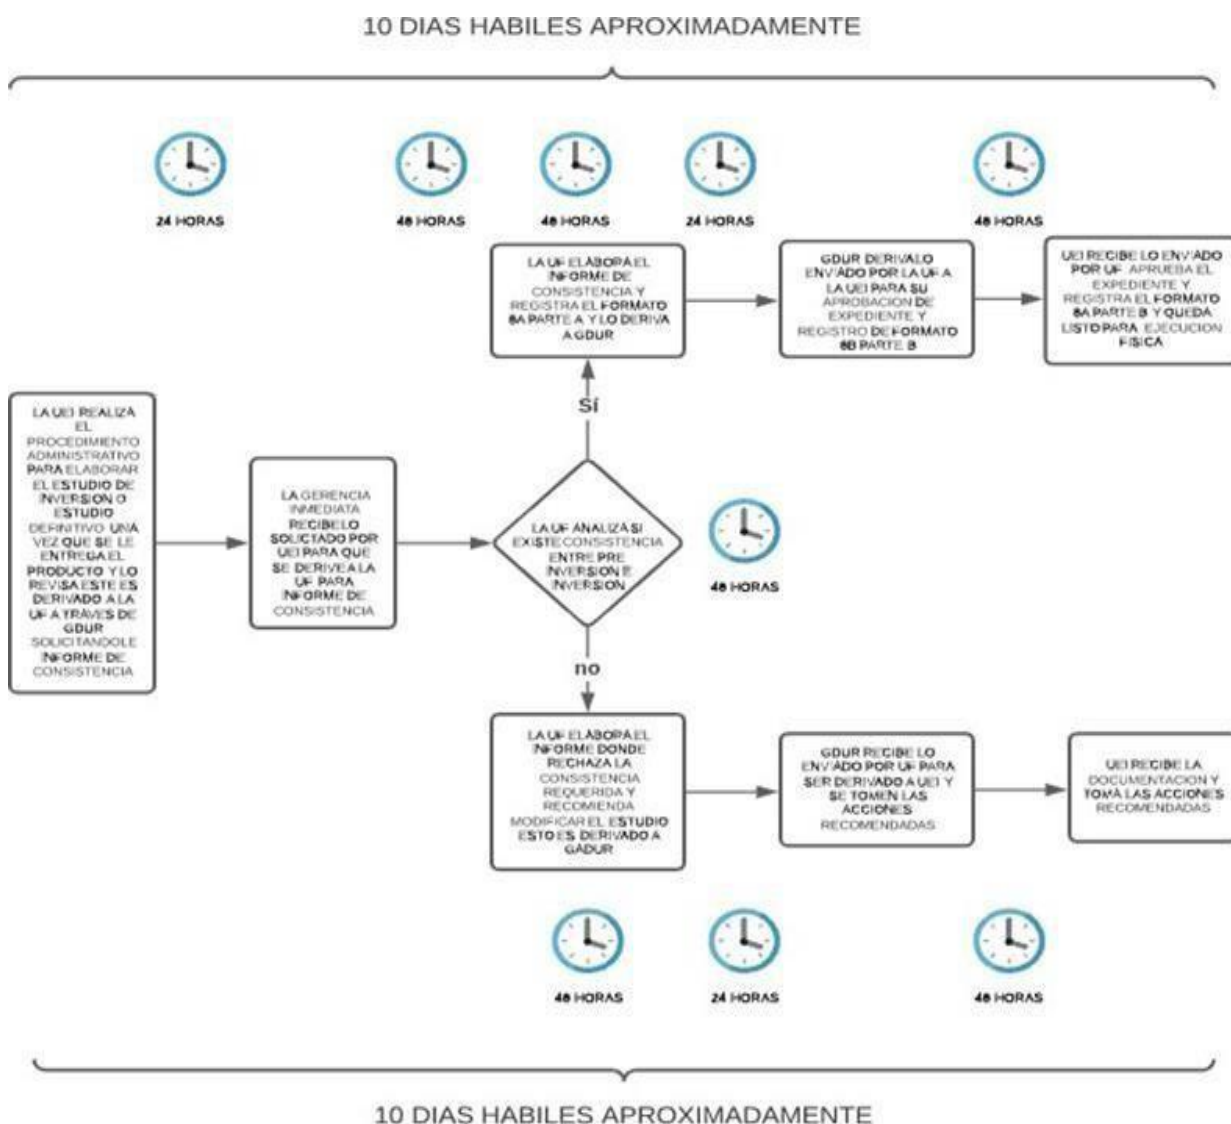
10 DIAS HABILES APROXIMADAMENTE

24 HORAS

48 HORAS

48 HORAS

24 HORAS

48 HORAS

LA UF ELABORA EL INFORME DE CONSISTENCIA Y REGISTRA EL FORMATO 8A PARTE A Y LO DERIVA A GDUR

GDUR DERIVA LO ENVIADO POR LA UF A LA UEI PARA SU APROBACION DE EXPEDIENTE Y REGISTRO DE FORMATO 8B PARTE B

UEI RECIBE LO ENVIADO POR UF APRUEBA EL EXPEDIENTE Y REGISTRA EL FORMATO 8A PARTE B Y QUEDA LISTO PARA EJECUCION FISICA

SÍ

LA UEI REALIZA EL PROCEDIMIENTO ADMINISTRATIVO PARA ELABORAR EL ESTUDIO DE INVERSION O ESTUDIO DEFINITIVO UNA VEZ QUE SE LE ENTREGA EL PRODUCTO Y LO REVISA ESTE ES DERIVADO A LA UF A TRAVES DE GDUR SOLICITANDOLE INFORME DE CONSISTENCIA

LA GERENCIA INMEDIATA RECIBE LO SOLICTADO POR UEI PARA QUE SE DERIVE A LA UF PARA INFORME DE CONSISTENCIA

LA UF ANALIZA SI EXISTE CONSISTENCIA ENTRE PRE INVERSION E INVERSION

48 HORAS

no

LA UF ELABORA EL INFORME DONDE RECHAZA LA CONSISTENCIA REQUERIDA Y RECOMIENDA MODIFICAR EL ESTUDIO ESTO ES DERIVADO A GADUR

GDUR RECIBE LO ENVIADO POR UF PARA SER DERIVADO A UEI Y SE TOMEN LAS ACCIONES RECOMENDADAS

UEI RECIBE LA DOCUMENTACION Y TOMA LAS ACCIONES RECOMENDADAS

48 HORAS

24 HORAS

48 HORAS

10 DIAS HABILES APROXIMADAMENTE